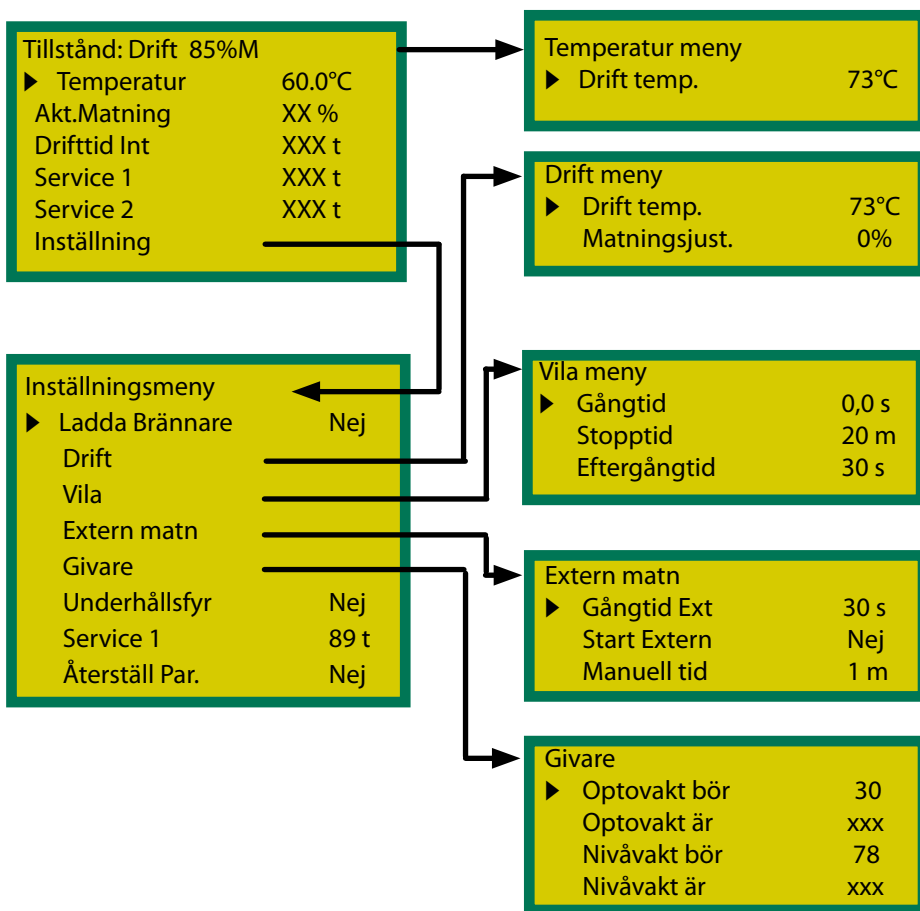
Tillstånd: Drift 85%M
▶ Temperatur 60.0°C
Akt.Matning XX %
Drifttid Int XXX t
Service 1 XXX t
Service 2 XXX t
Inställning

Temperatur meny
▶ Drift temp. 73°C

Drift meny
▶ Drift temp. 73°C
Matningsjust. 0%

Inställningsmeny
▶ Ladda Brännare Nej
Drift
Vila
Extern matn
Givare
Underhållsfyr Nej
Service 1 89 t
Återställ Par. Nej

Vila meny
▶ Gångtid 0,0 s
Stopptid 20 m
Eftergångtid 30 s

Extern matn
▶ Gångtid Ext 30 s
Start Extern Nej
Manuell tid 1 m

Givare
▶ Optovakt bör 30
Optovakt är xxx
Nivåvakt bör 78
Nivåvakt är xxx